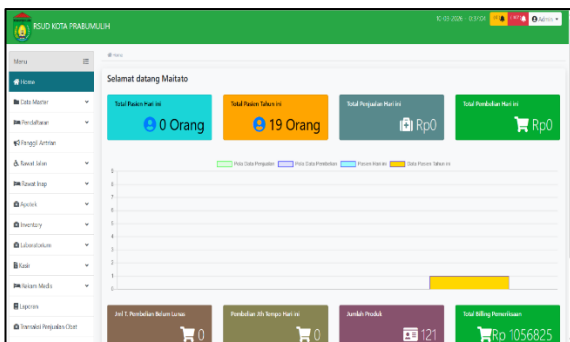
RSUD KOTA PRABUMULIH

10-03-2026 - 03:31:01 Admin

Menu

Home

Data Master

Pendaftaran

Panggil Antrian

Rawat Jalan

Rawat Inap

Apotek

Inventory

Laboratorium

Kasir

Rekam Medis

Laporan

Transaksi Penjualan Obat

Home

Selamat datang Maitato

Total Pasien Hari ini

0 Orang

Total Pasien Tahun ini

19 Orang

Total Penjualan Hari ini

Rp0

Total Pembelian Hari ini

Rp0

Peta Data Penjualan Peta Data Pembelian Pasien Hari ini Data Pasien Tahun ini

9
8
7
6
5
4
3
2
1
0

Jml T. Pembelian Belum Lunas

0

Pembelian Jth Tempo Hari ini

0

Jumlah Produk

121

Total Billing Pemeriksaan

Rp 1056825